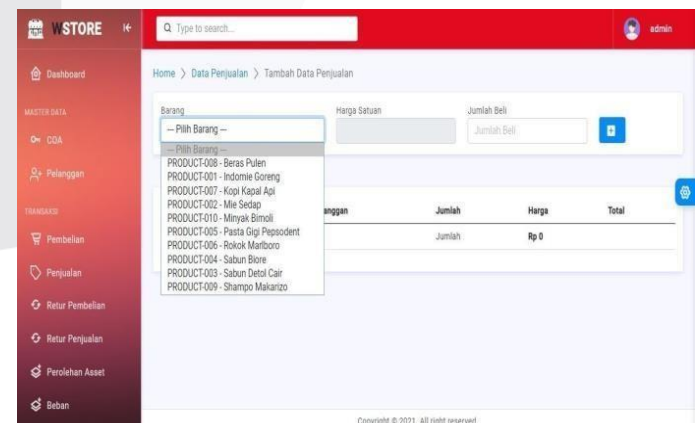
WSTORE

Q Type to search...

admin

Dashboard

MASTER DATA

COA

Pelanggan

TRANSAKSI

Pembelian

Penjualan

Retur Pembelian

Retur Penjualan

Perolehan Asset

Beban

Home > Data Penjualan > Tambah Data Penjualan

Barang

-- Pilih Barang --

Harga Satuan

Jumlah Beli

Jumlah Beli

-- Pilih Barang --
PRODUCT-008 - Beras Pulen
PRODUCT-001 - Indomie Goreng
PRODUCT-007 - Kopi Kapal Api
PRODUCT-002 - Mie Sedap
PRODUCT-010 - Minyak Bimoli
PRODUCT-005 - Pasta Gigi Pepsodent
PRODUCT-006 - Rokok Marlboro
PRODUCT-004 - Sabun Biore
PRODUCT-003 - Sabun Detol Cair
PRODUCT-009 - Shampo Makarizo

| anggan | Jumlah | Harga | Total |
|---|---|---|---|
| | Jumlah | Rp 0 | |

Copyright © 2021. All right reserved.